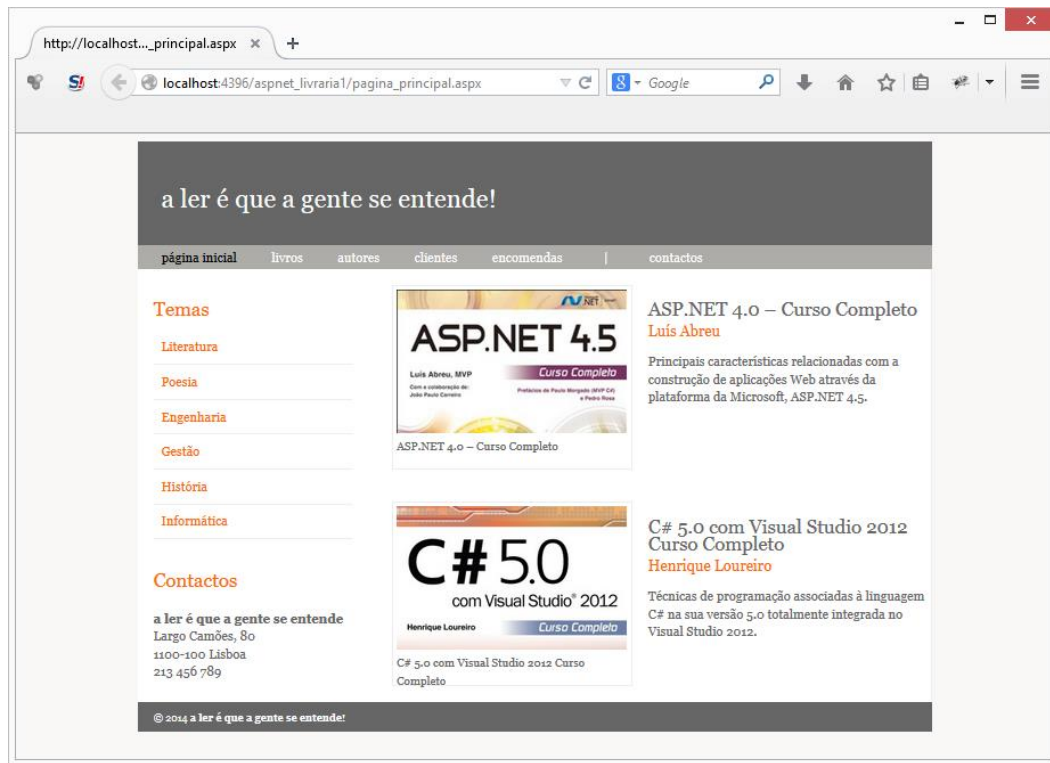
http://localhost..._principal.aspx ×

localhost:4396/aspnet_livraria1/pagina_principal.aspx

Google

a ler é que a gente se entende!

página inicial livros autores clientes encomendas | contactos

Temas

Literatura

Poesia

Engenharia

Gestão

História

Informática

Contactos

a ler é que a gente se entende
Largo Camões, 80
1100-100 Lisboa
213 456 789

.NET

ASP.NET 4.5

Luís Abreu, MVP
Com a colaboração de: João Paulo Carreiro

Curso Completo

Prefácios de Paulo Morgado (MVP C#) e Pedro Rosa

ASP.NET 4.0 – Curso Completo

ASP.NET 4.0 – Curso Completo
Luís Abreu

Principais características relacionadas com a construção de aplicações Web através da plataforma da Microsoft, ASP.NET 4.5.

C# 5.0

com Visual Studio® 2012

Henrique Loureiro

Curso Completo

C# 5.0 com Visual Studio 2012 Curso Completo

C# 5.0 com Visual Studio 2012 Curso Completo
Henrique Loureiro

Técnicas de programação associadas à linguagem C# na sua versão 5.0 totalmente integrada no Visual Studio 2012.

© 2014 a ler é que a gente se entende!